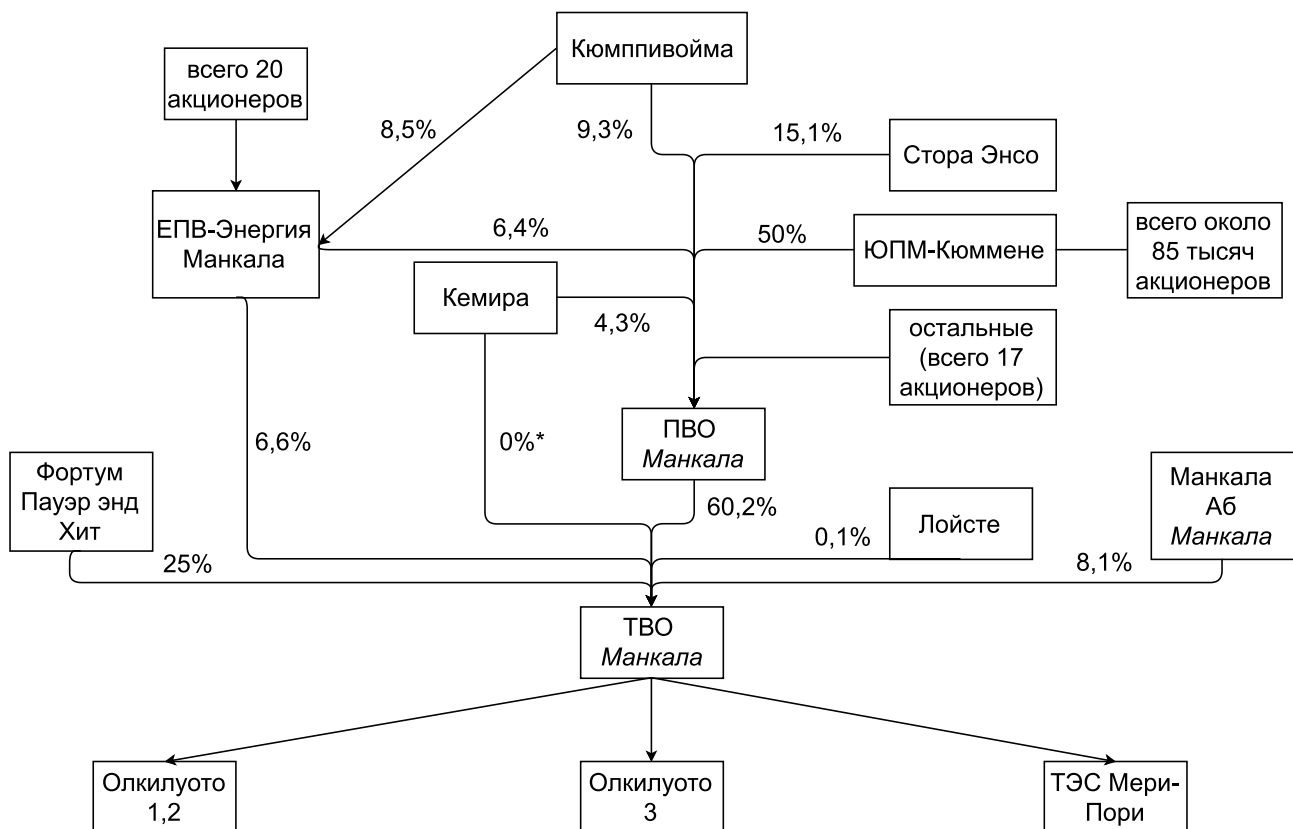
всего 20 акционеров

Кюмппивойма

8,5%

9,3%

15,1%

Стора Энсо

ЕПВ-Энергия Манкала

6,4%

50%

ЮПМ-Кюммене

всего около 85 тысяч акционеров

Кемира

4,3%

остальные (всего 17 акционеров)

6,6%

0%*

ПВО *Манкала*

Фортум Пауэр энд Хит

60,2%

Лойсте

Манкала Аб *Манкала*

25%

0,1%

8,1%

ТВО *Манкала*

Олкилуото 1,2

Олкилуото 3

ТЭС Мери-Пори